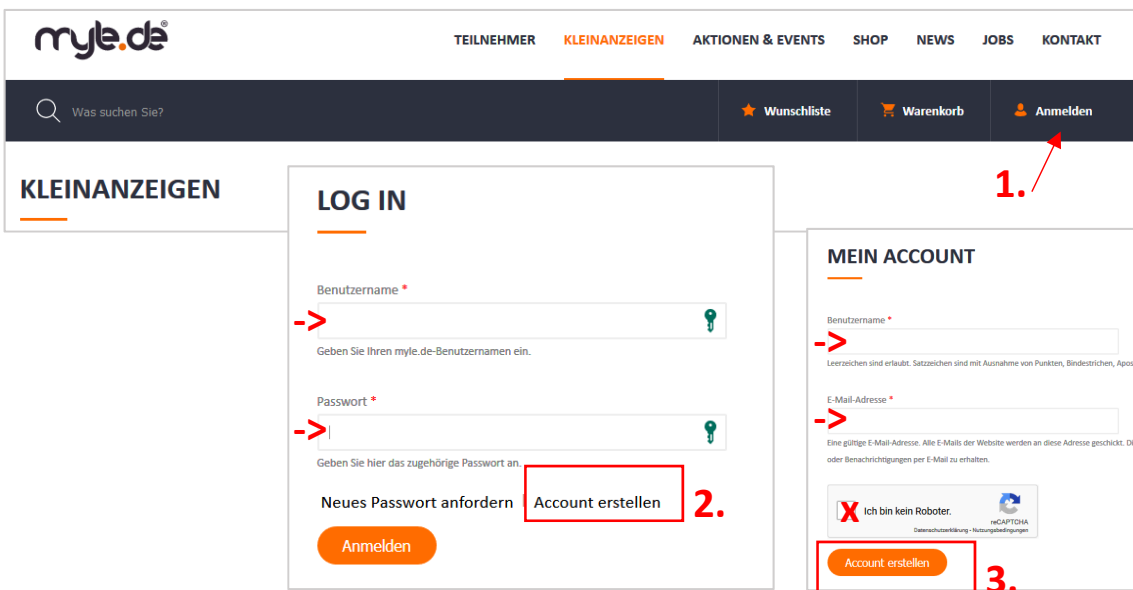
myle.de®

TEILNEHMER KLEINANZEIGEN AKTIONEN & EVENTS SHOP NEWS JOBS KONTAKT

Was suchen Sie?

Wunschliste Warenkorb Anmelden

1.

KLEINANZEIGEN

LOG IN

Benutzername *

->

Geben Sie Ihren myle.de-Benutzernamen ein.

Passwort *

->

Geben Sie hier das zugehörige Passwort an.

Neues Passwort anfordern | Account erstellen 2.

Anmelden

MEIN ACCOUNT

Benutzername *

->

Leerzeichen sind erlaubt. Satzzeichen sind mit Ausnahme von Punkten, Bindestrichen, Apos

E-Mail-Adresse *

->

Eine gültige E-Mail-Adresse. Alle E-Mails der Website werden an diese Adresse geschickt. Di oder Benachrichtigungen per E-Mail zu erhalten.

X Ich bin kein Roboter.

reCAPTCHA
Datenschutzerklärung - Nutzungsbedingungen

Account erstellen

3.